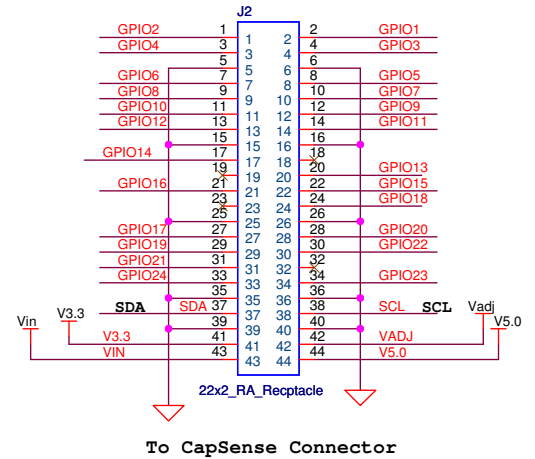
J2

GPIO2 1 1 2 2 GPIO1
GPIO4 3 3 4 4 GPIO3
5 5 6 6
GPIO6 7 7 8 8 GPIO5
GPIO8 9 9 10 10 GPIO7
GPIO10 11 11 12 12 GPIO9
GPIO12 13 13 14 14 GPIO11
15 15 16 16
GPIO14 17 17 18 18
19 19 20 20 GPIO13
GPIO16 21 21 22 22 GPIO15
23 23 24 24 GPIO18
25 25 26 26
GPIO17 27 27 28 28 GPIO20
GPIO19 29 29 30 30 GPIO22
GPIO21 31 31 32 32
GPIO24 33 33 34 34 GPIO23
35 35 36 36
SDA SDA 37 37 38 38 SCL SCL
V3.3 39 39 40 40 Vadj
Vin V3.3 41 41 42 42 VADJ V5.0
VIN 43 43 44 44 V5.0

22x2_RA_Recptacle

To CapSense Connector